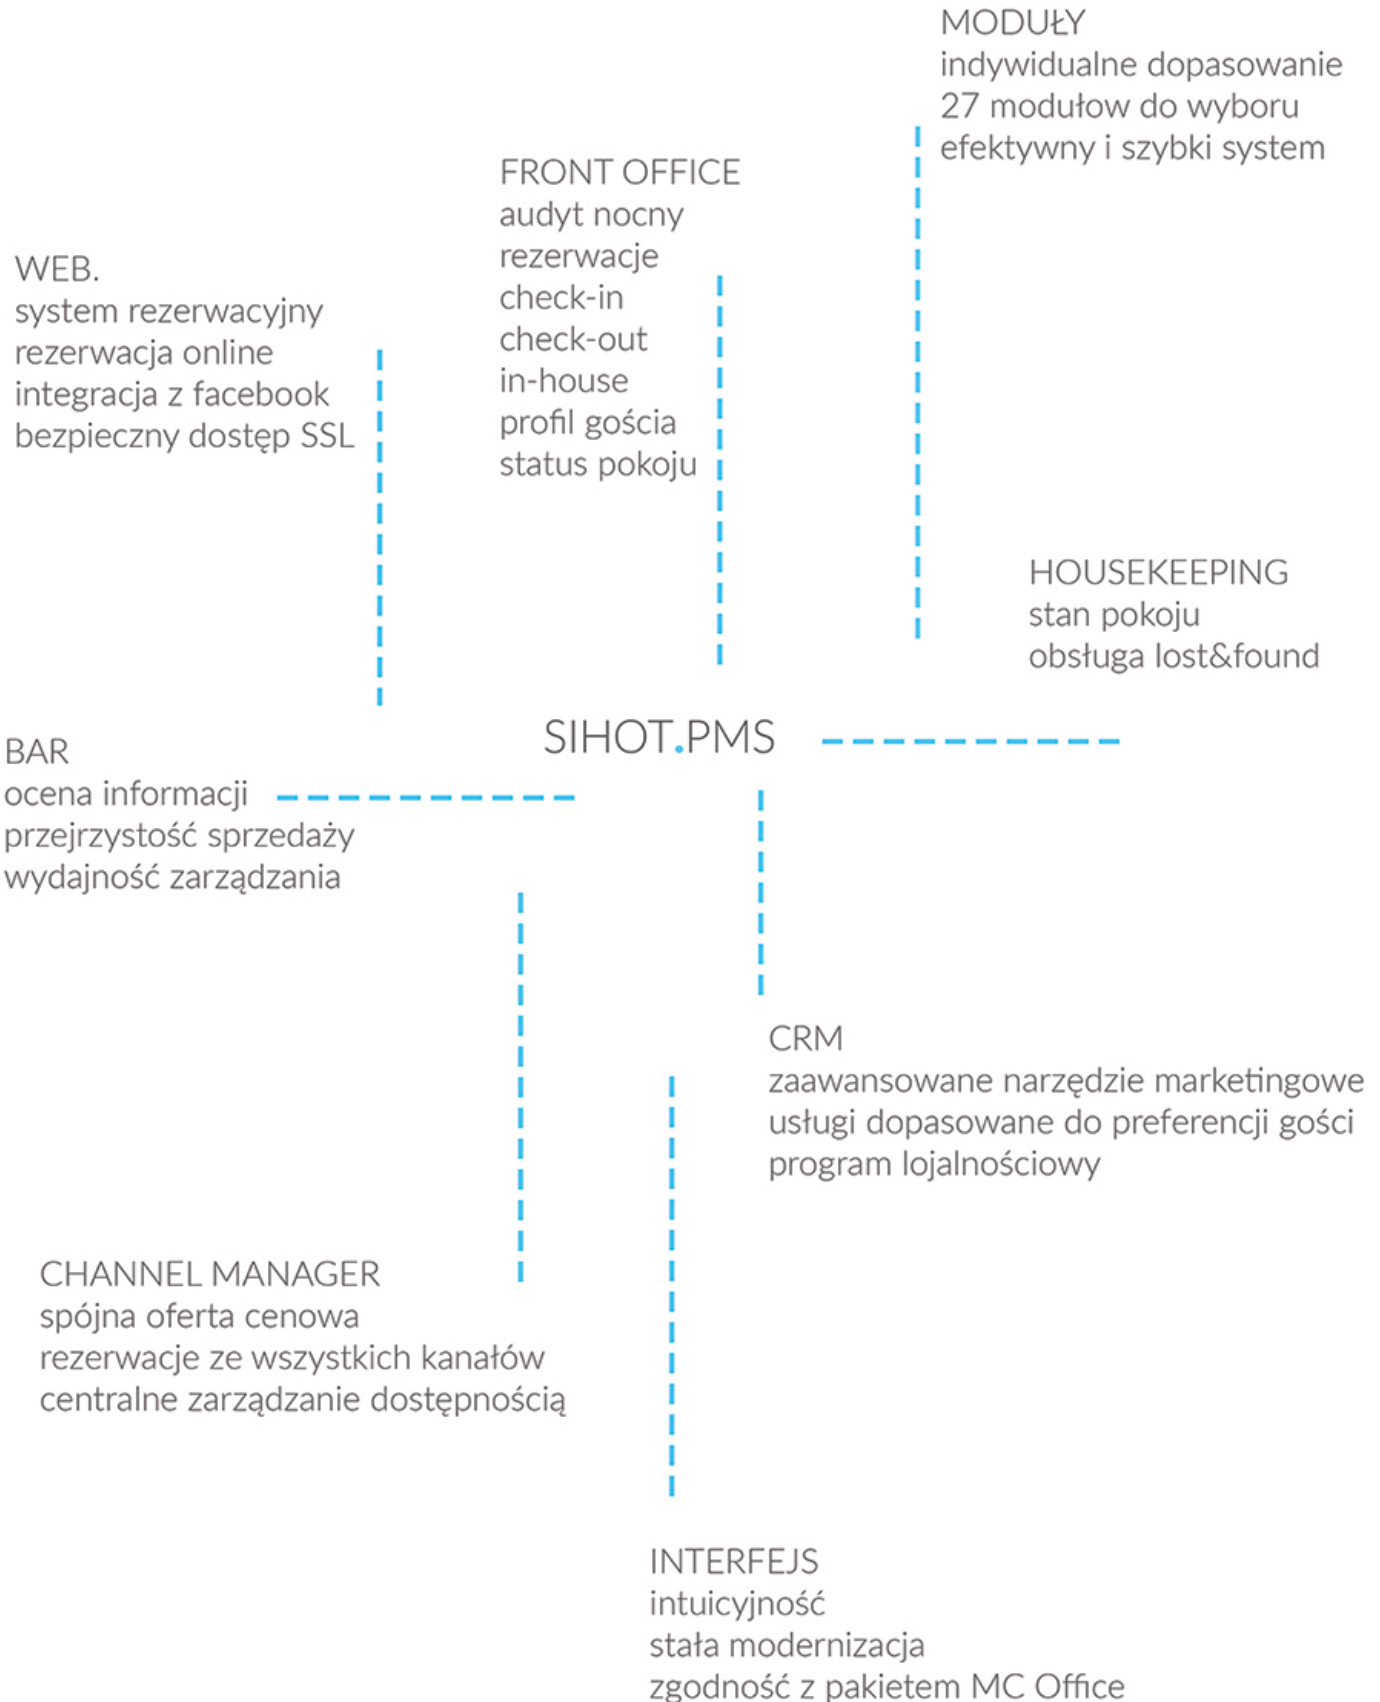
MODUŁY
indywidualne dopasowanie
27 modułow do wyboru
efektywny i szybki system

FRONT OFFICE
audyt nocny
rezerwacje
check-in
check-out
in-house
profil gościa
status pokoju

WEB.
system rezerwacyjny
rezerwacja online
integracja z facebook
bezpieczny dostęp SSL

HOUSEKEEPING
stan pokoju
obsługa lost&found

SIHOT.PMS

BAR
ocena informacji
przejrzystość sprzedaży
wydajność zarządzania

CRM
zaawansowane narzędzie marketingowe
usługi dopasowane do preferencji gości
program lojalnościowy

CHANNEL MANAGER
spójna oferta cenowa
rezerwacje ze wszystkich kanałów
centralne zarządzanie dostępnością

INTERFEJS
intuicyjność
stała modernizacja
zgodność z pakietem MC Office